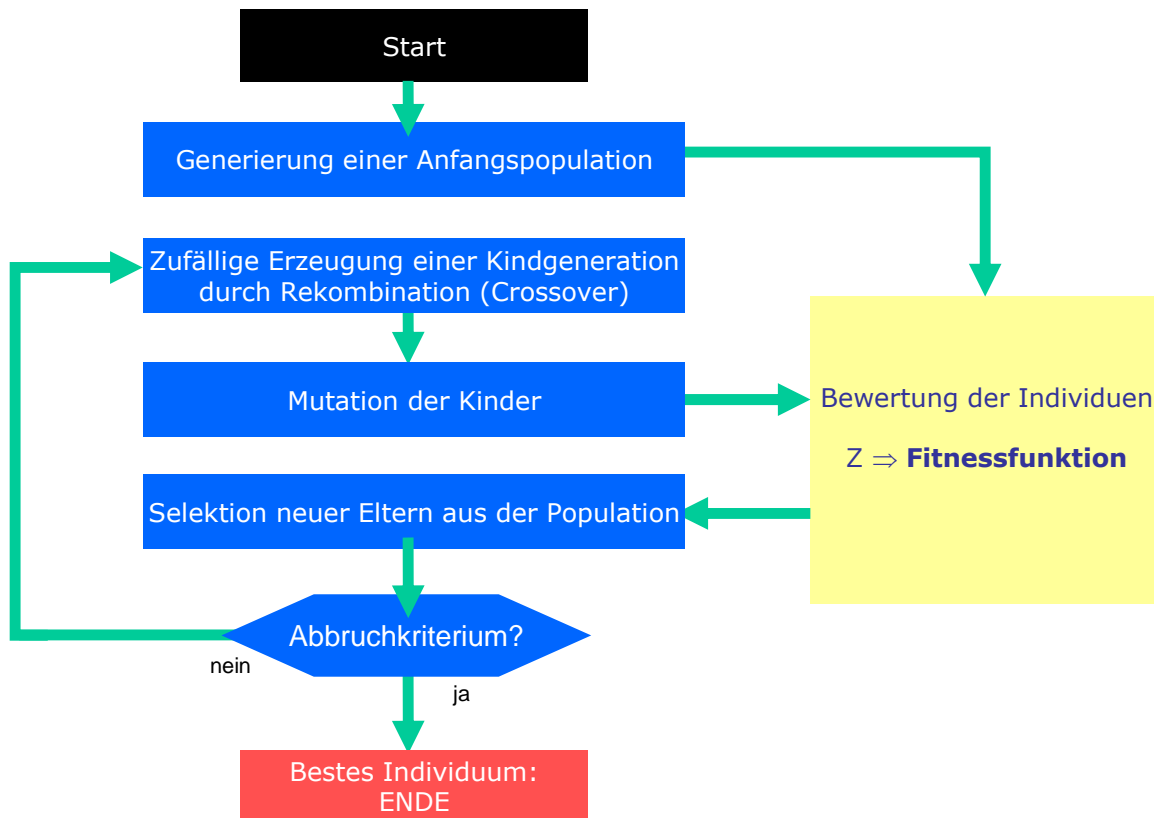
Start

Generierung einer Anfangspopulation

Zufällige Erzeugung einer Kindgeneration durch Rekombination (Crossover)

Mutation der Kinder

Selektion neuer Eltern aus der Population

Abbruchkriterium?

nein

ja

Bestes Individuum: ENDE

Bewertung der Individuen

Z $\Rightarrow$ **Fitnessfunktion**